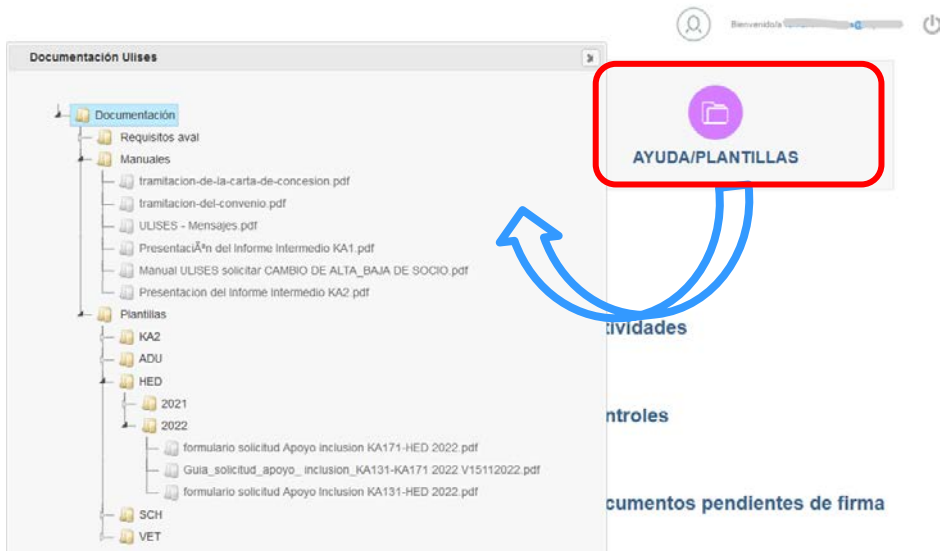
Bienvenido/a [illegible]

Documentación Ulises

Documentación
Requisitos aval
Manuales
tramitacion-de-la-carta-de-concesion.pdf
tramitacion-del-convenio.pdf
ULISES - Mensajes.pdf
PresentaciÃ³n del Informe Intermedio KA1.pdf
Manual ULISES solicitar CAMBIO DE ALTA_BAJA DE SOCIO.pdf
Presentacion del Informe Intermedio KA2.pdf
Plantillas
KA2
ADU
HED
2021
2022
formulario solicitud Apoyo inclusion KA171-HED 2022.pdf
Guia_solicitud_apoyo_ inclusion_KA131-KA171 2022 V15112022.pdf
formulario solicitud Apoyo Inclusion KA131-HED 2022.pdf
SCH
VET

AYUDA/PLANTILLAS

tividades

ntroles

cumentos pendientes de firma